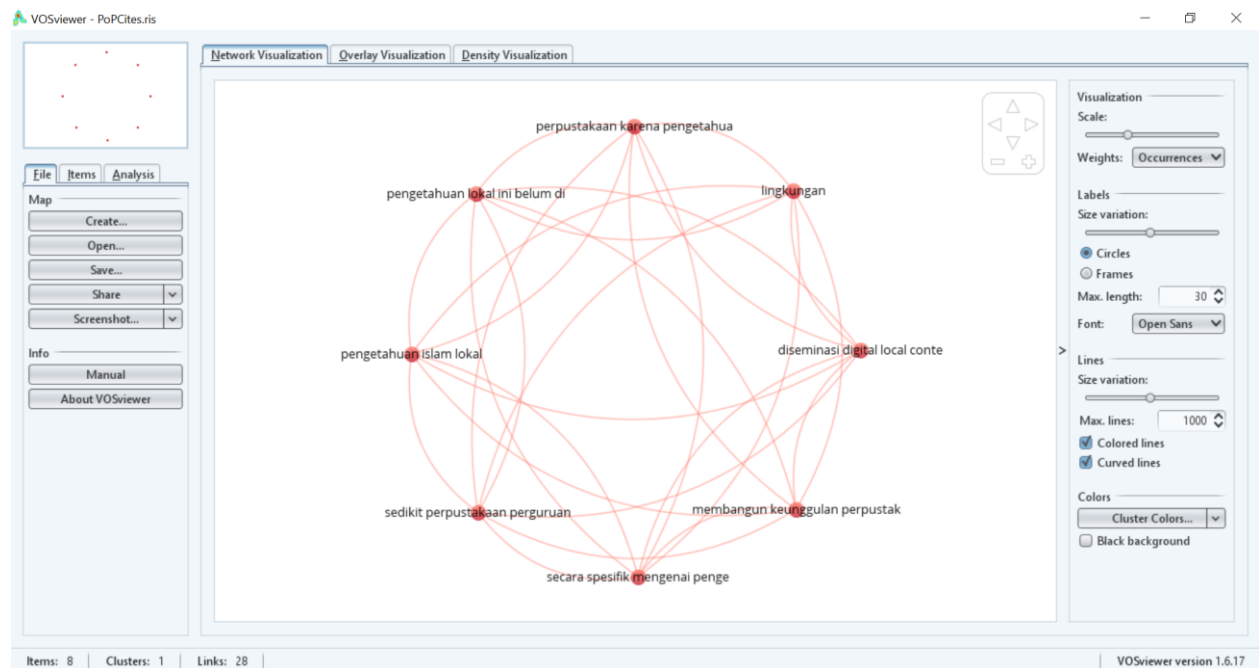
VOSviewer - PoPCites.ris

Network Visualization | Overlay Visualization | Density Visualization

File | Items | Analysis

Map

Create...

Open...

Save...

Share

Screenshot...

Info

Manual

About VOSviewer

perpustakaan karena pengetahua

pengetahuan lokal ini belum di

lingkungan

pengetahuan islam lokal

diseminasi digital local conte

sedikit perpustakaan perguruan

membangun keunggulan perpustak

secara spesifik mengenai penge

Visualization

Scale:

Weights: Occurrences

Labels

Size variation:

Circles

Frames

Max. length: 30

Font: Open Sans

Lines

Size variation:

Max. lines: 1000

Colored lines

Curved lines

Colors

Cluster Colors...

Black background

Items: 8 | Clusters: 1 | Links: 28

VOSviewer version 1.6.17